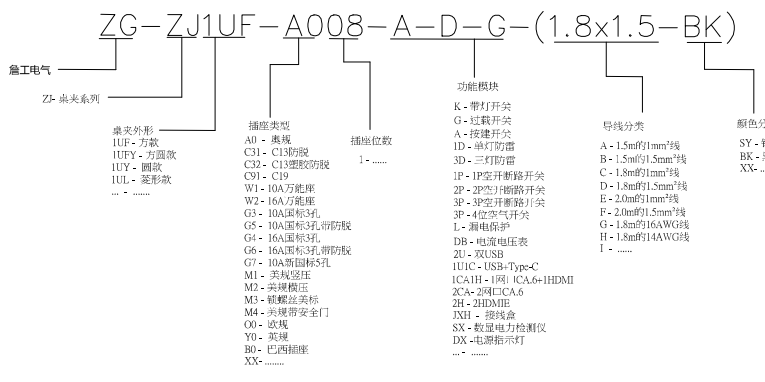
ZG-ZJ1UF-A008-A-D-G-(1.8x1.5-BK)

詹工电气

ZJ- 桌夹系列

桌夹外形
1UF - 方款
1UFY - 方圆款
1UY - 圆款
1UL - 菱形款
... - .......

插座类型
A0 - 美规
C31 - C13防脱
C32 - C13塑胶防脱
C91 - C19
W1 - 10A万能座
W2 - 16A万能座
G3 - 10A国标3孔
G5 - 10A国标3孔带防脱
G4 - 16A国标3孔
G6 - 16A国标3孔带防脱
G7 - 10A新国标5孔
M1 - 美规竖压
M2 - 美规横压
M3 - 镀螺丝美标
M4 - 美规带安全门
O0 - 欧规
Y0 - 英规
B0 - 巴西插座
XX- .......

插座位数
1 - ......

功能模块
K - 带灯开关
G - 过载开关
A - 按键开关
1D - 单灯防雷
3D - 三灯防雷
1P - 1P空开断路开关
2P - 2P空开断路开关
3P - 3P空开断路开关
3P - 4位空气开关
L - 漏电保护
DB - 电流电压表
2U - 双USB
1U1C - USB+Type-C
1CA1H - 1网口CA.6+1HDMI
2CA- 2网口CA.6
2H - 2HDMIE
JXH - 接线盒
SX - 数显电力检测仪
DX - 电源指示灯
... - .......

导线分类
A - 1.5m的1mm²线
B - 1.5m的1.5mm²线
C - 1.8m的1mm²线
D - 1.8m的1.5mm²线
E - 2.0m的1mm²线
F - 2.0m的1.5mm²线
G - 1.8m的16AWG线
H - 1.8m的14AWG线
I - ......

颜色分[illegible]
SY - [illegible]
BK - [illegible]
XX- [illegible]